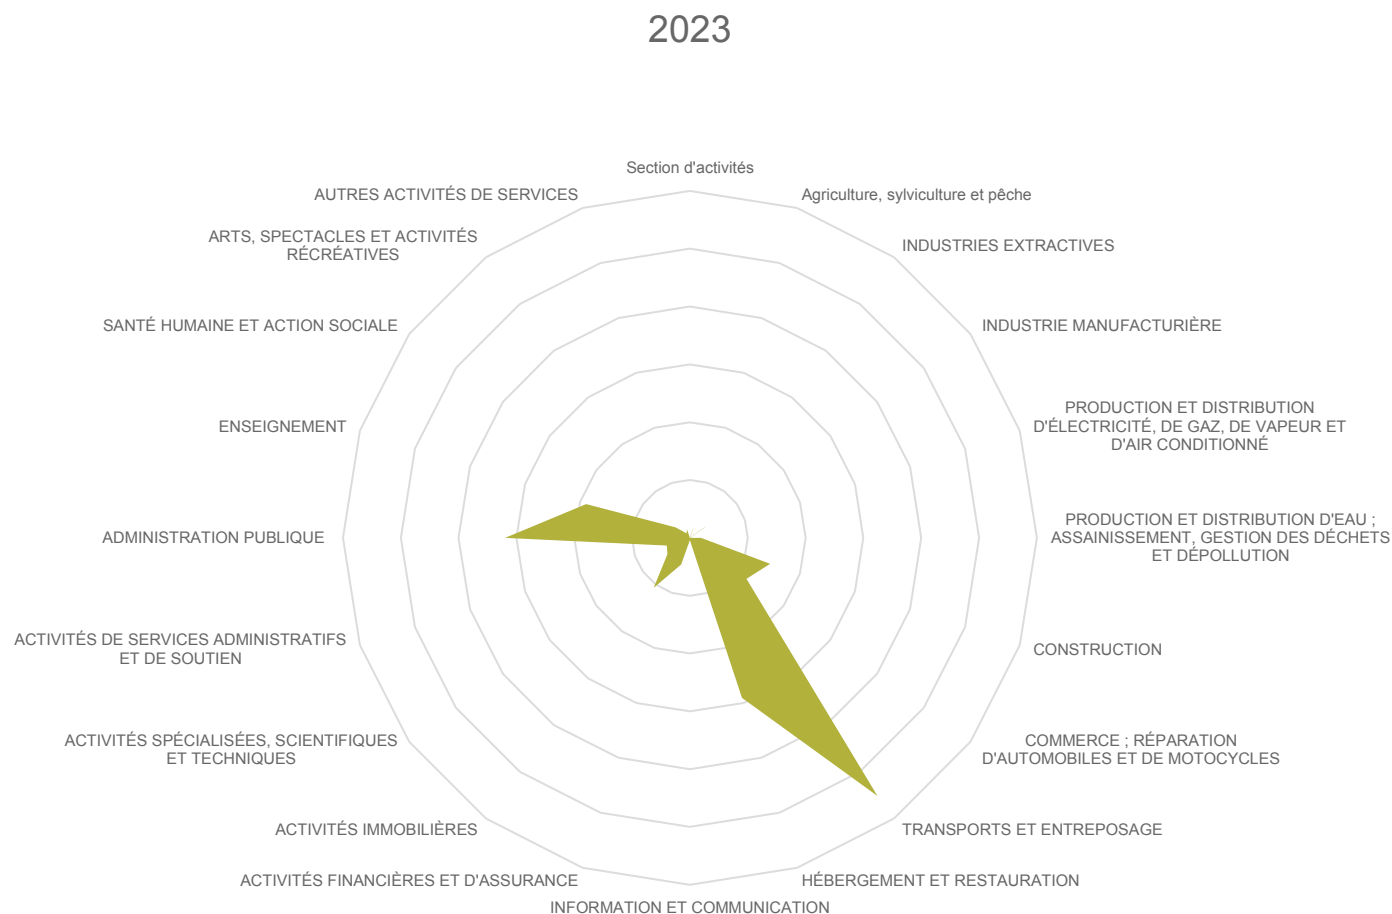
2023

Section d'activités

Agriculture, sylviculture et pêche

INDUSTRIES EXTRACTIVES

INDUSTRIE MANUFACTURIÈRE

PRODUCTION ET DISTRIBUTION D'ÉLECTRICITÉ, DE GAZ, DE VAPEUR ET D'AIR CONDITIONNÉ

PRODUCTION ET DISTRIBUTION D'EAU ; ASSAINISSEMENT, GESTION DES DÉCHETS ET DÉPOLLUTION

CONSTRUCTION

COMMERCE ; RÉPARATION D'AUTOMOBILES ET DE MOTOCYCLES

TRANSPORTS ET ENTREPOSAGE

HÉBERGEMENT ET RESTAURATION

INFORMATION ET COMMUNICATION

ACTIVITÉS FINANCIÈRES ET D'ASSURANCE

ACTIVITÉS IMMOBILIÈRES

ACTIVITÉS SPÉCIALISÉES, SCIENTIFIQUES ET TECHNIQUES

ACTIVITÉS DE SERVICES ADMINISTRATIFS ET DE SOUTIEN

ADMINISTRATION PUBLIQUE

ENSEIGNEMENT

SANTÉ HUMAINE ET ACTION SOCIALE

ARTS, SPECTACLES ET ACTIVITÉS RÉCRÉATIVES

AUTRES ACTIVITÉS DE SERVICES